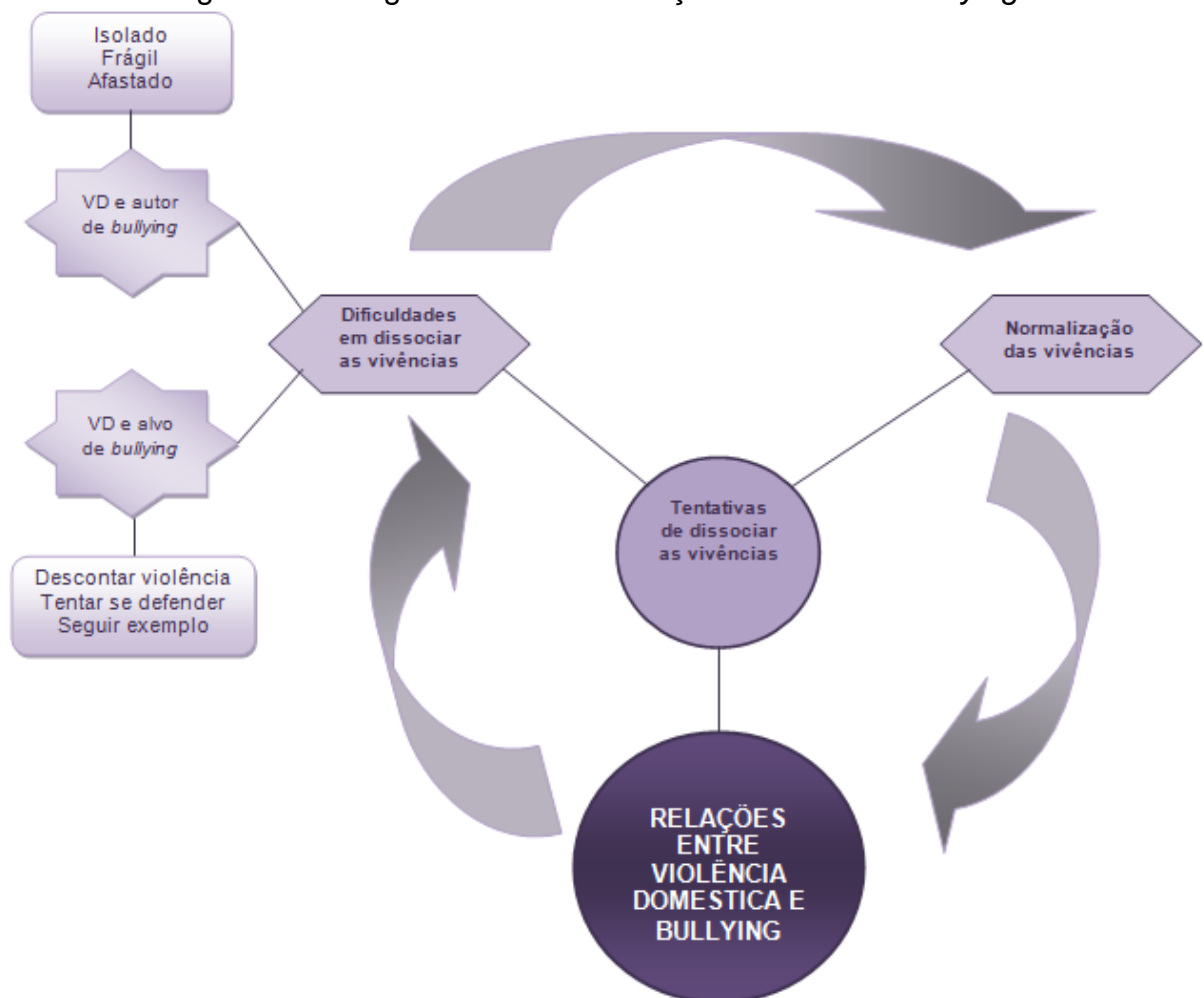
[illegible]

Isolado
Frágil
Afastado

VD e autor de *bullying*

Dificuldades em dissociar as vivências

Normalização das vivências

VD e alvo de *bullying*

Descontar violência
Tentar se defender
Seguir exemplo

Tentativas de dissociar as vivências

RELAÇÕES ENTRE VIOLÊNCIA DOMESTICA E BULLYING